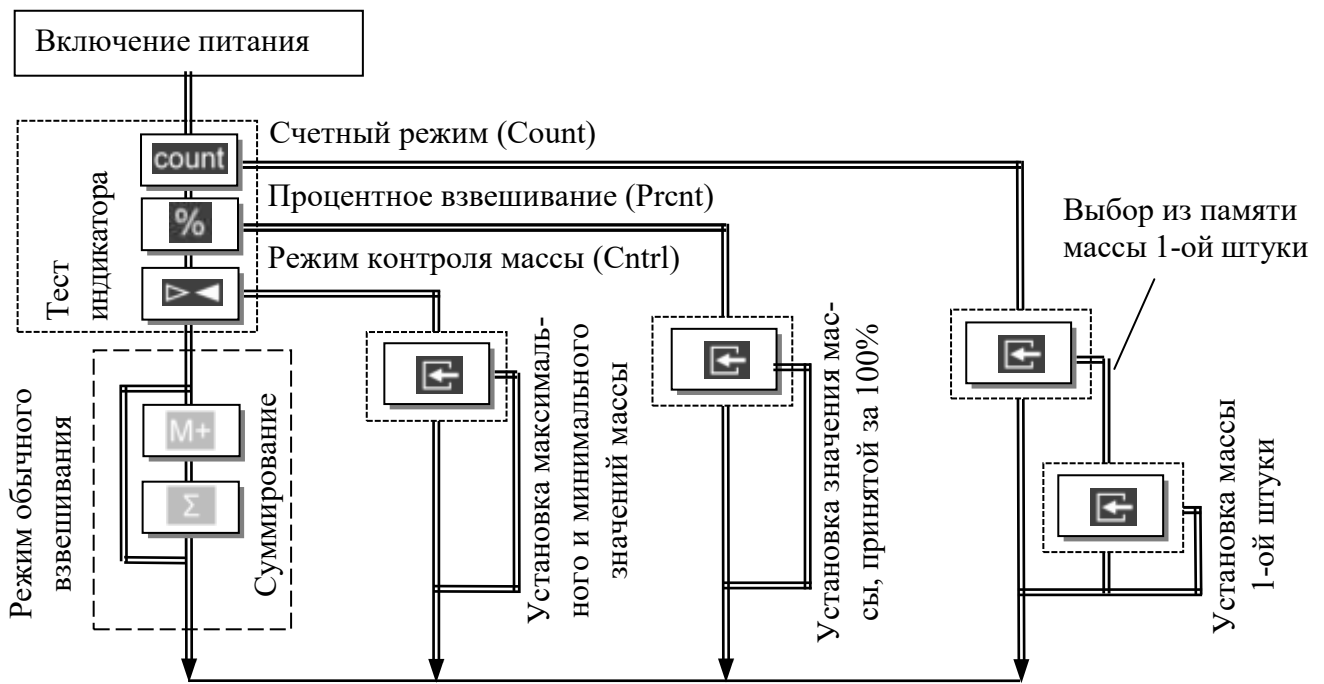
Включение питания

count
Счетный режим (Count)

%
Процентное взвешивание (Prcnt)

Режим контроля массы (Cntrl)

Тест индикатора

Выбор из памяти массы 1-ой штуки

M+

Σ

Суммирование

Режим обычного взвешивания

Установка максимального и минимального значений массы

Установка значения массы, принятой за 100%

Установка массы 1-ой штуки